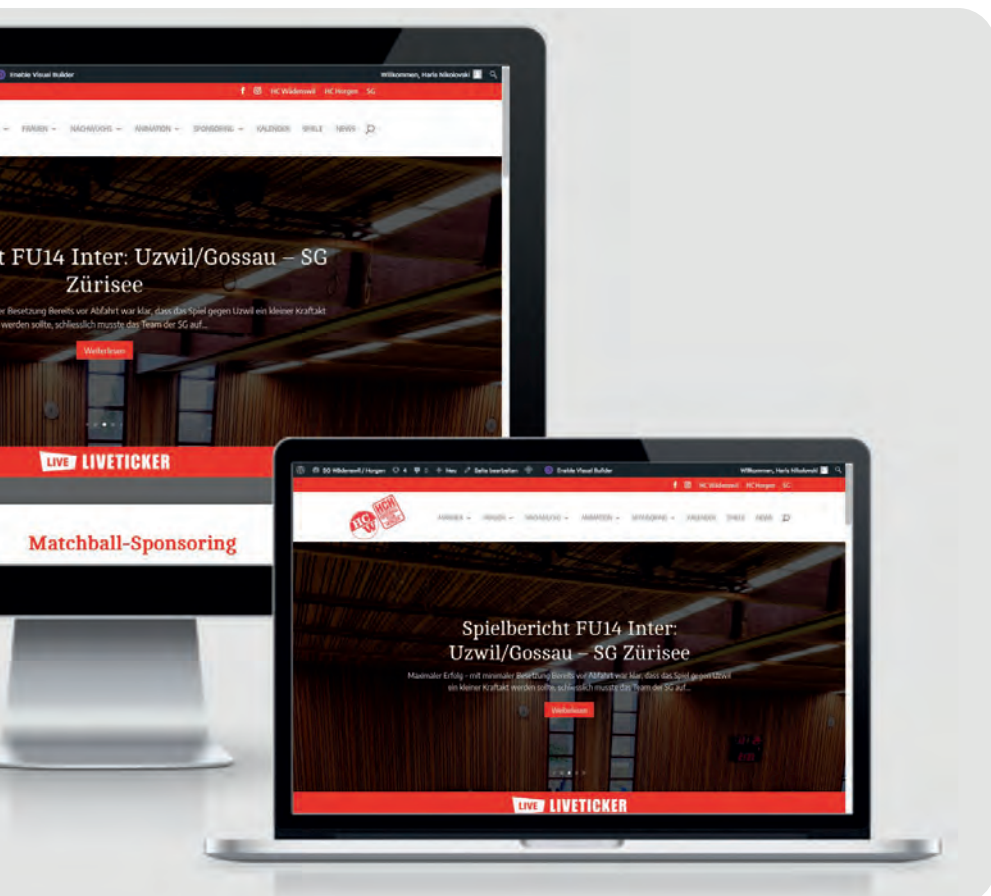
Enable Visual Builder

Willkommen, Haris Nikolovski

HC Wädenswil HC Horgen SG

FRAUEN NACHWUCHS ANIMATION SPONSORING KALENDER SPIELE NEWS

t FU14 Inter: Uzwil/Gossau – SG Zürisee

er Besetzung Bereits vor Abfahrt war klar, dass das Spiel gegen Uzwil ein kleiner Kraftakt werden sollte, schliesslich musste das Team der SG auf...

Weiterlesen

LIVE LIVETICKER

Matchball-Sponsoring

SG Wädenswil / Horgen 4 0 + Neu Seite bearbeiten Enable Visual Builder

Willkommen, Haris Nikolovski

HC Wädenswil HC Horgen SG

HCW HCH

MÄNNER FRAUEN NACHWUCHS ANIMATION SPONSORING KALENDER SPIELE NEWS

Spielbericht FU14 Inter: Uzwil/Gossau – SG Zürisee

Maximaler Erfolg - mit minimaler Besetzung Bereits vor Abfahrt war klar, dass das Spiel gegen Uzwil ein kleiner Kraftakt werden sollte, schliesslich musste das Team der SG auf...

Weiterlesen

LIVE LIVETICKER